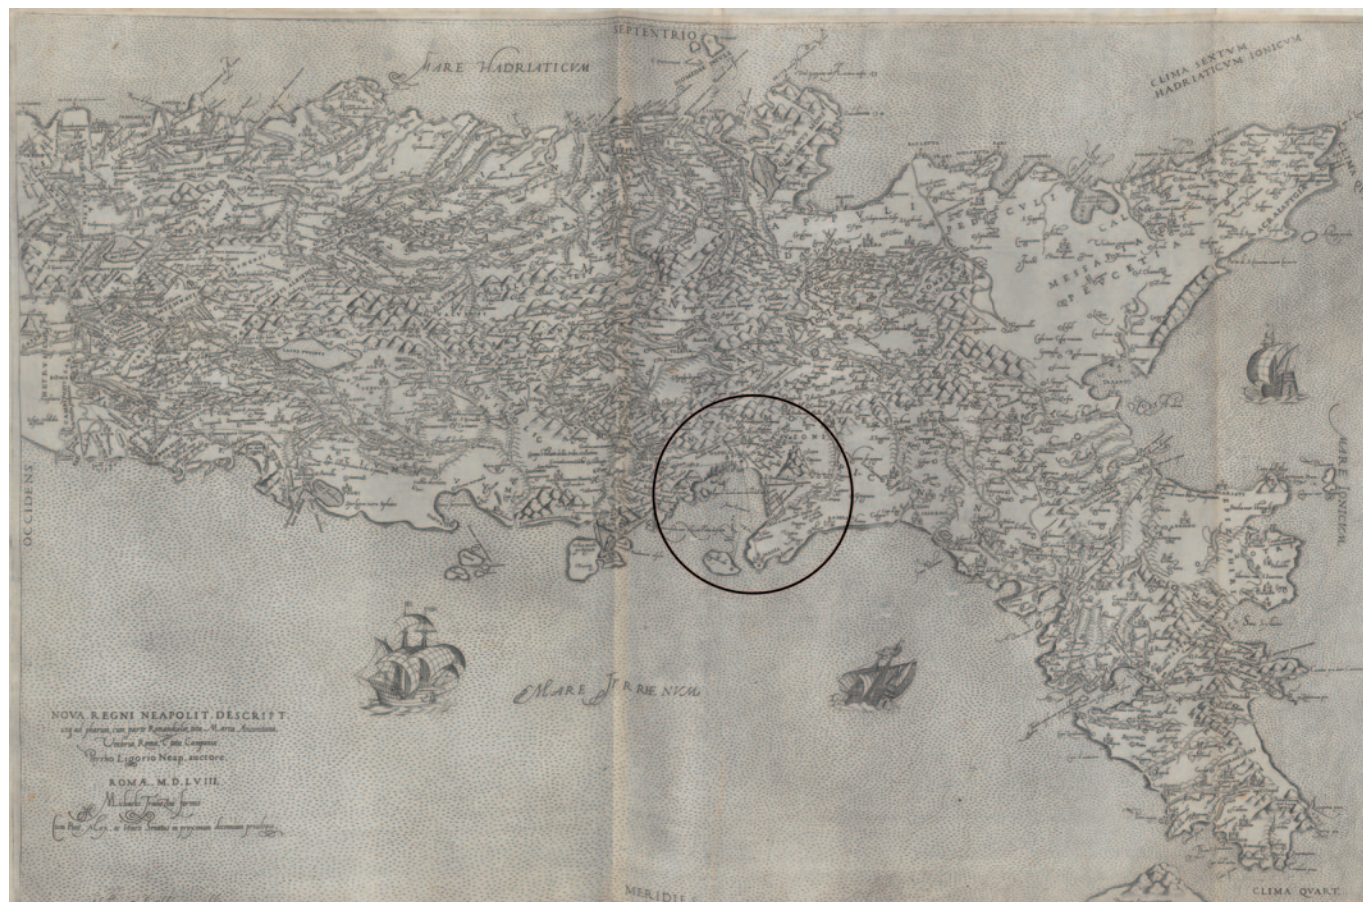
SEPTENTRIO

MARE HADRIATICUM

CLIMA SEXTUM HADRIATICUM IONICUM

MESSAPIA

MARE IONICUM

OCCIDENS

MARE TIRRENUM

NOVA REGNI NEAPOLIT. DESCRIPT.
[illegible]
Pyrrho Ligorio Neap. auctore

ROMA. M.D.LVIII.
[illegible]
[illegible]

MERIDIES

CLIMA QUART.